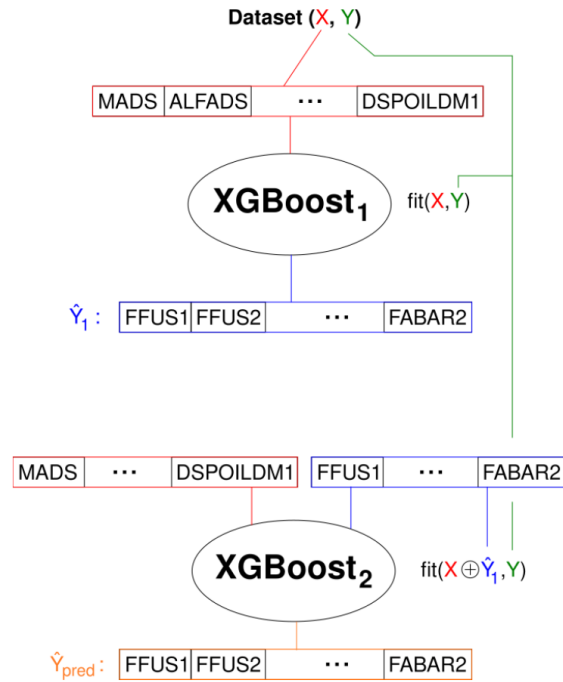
Dataset (X, Y)

| MADS | ALFADS | ⋯ | DSPOILDM1 |
|---|---|---|---|

$\text{XGBoost}_1$

fit(X,Y)

$\hat{Y}_1$ :

| FFUS1 | FFUS2 | ⋯ | FABAR2 |
|---|---|---|---|

| MADS | ⋯ | DSPOILDM1 |
|---|---|---|

| FFUS1 | ⋯ | FABAR2 |
|---|---|---|

$\text{XGBoost}_2$

fit($X \oplus \hat{Y}_1$, Y)

$\hat{Y}_{pred}$ :

| FFUS1 | FFUS2 | ⋯ | FABAR2 |
|---|---|---|---|